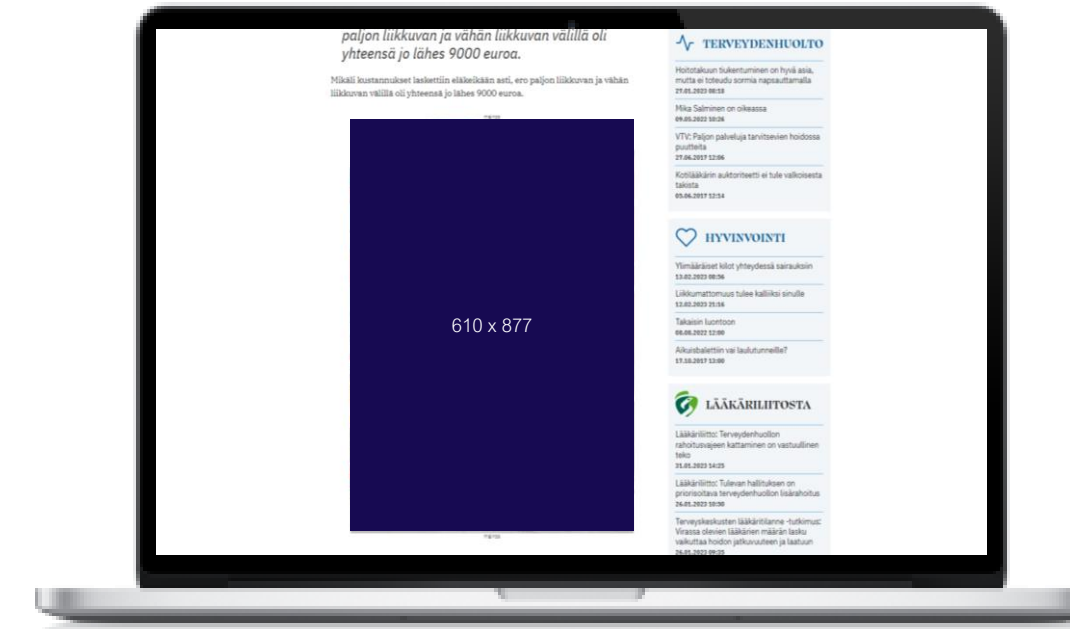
paljon liikkuvan ja vähän liikkuvan välillä oli yhteensä jo lähes 9000 euroa.

Mikäli kustannukset laskettiin eläkeikään asti, ero paljon liikkuvan ja vähän liikkuvan välillä oli yhteensä jo lähes 9000 euroa.

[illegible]

610 x 877

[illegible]

TERVEYDENHUOLTO

Hoitotakuun tiukentuminen on hyvä asia, mutta ei toteudu sormia napsauttamalla
27.01.2023 08:53

Mika Salminen on oikeassa
09.05.2022 10:26

VTV: Paljon palveluja tarvitsevien hoidossa puutteita
27.06.2017 12:06

Kotilääkärin auktoriteetti ei tule valkoisesta takista
05.06.2017 12:54

HYVINVOINTI

Ylimääräiset kilot yhteydessä sairauksiin
13.02.2023 08:56

Liikkumattomuus tulee kalliiksi sinulle
13.02.2023 21:16

Takaisin luontoon
08.08.2022 12:00

Aikuisbalettiin vai laulutunneille?
17.10.2017 13:00

LÄÄKÄRILIITOSTA

Lääkäriliitto: Terveydenhuollon rahoitusvajeen kattaminen on vastuullinen teko
31.01.2023 14:25

Lääkäriliitto: Tulevan hallituksen on priorisoitava terveydenhuollon lisärahoitus
26.01.2023 10:50

Terveyskeskusten lääkäritilanne -tutkimus: Virassa olevien lääkärien määrän lasku vaikuttaa hoidon jatkuvuuteen ja laatuun
26.01.2023 09:25